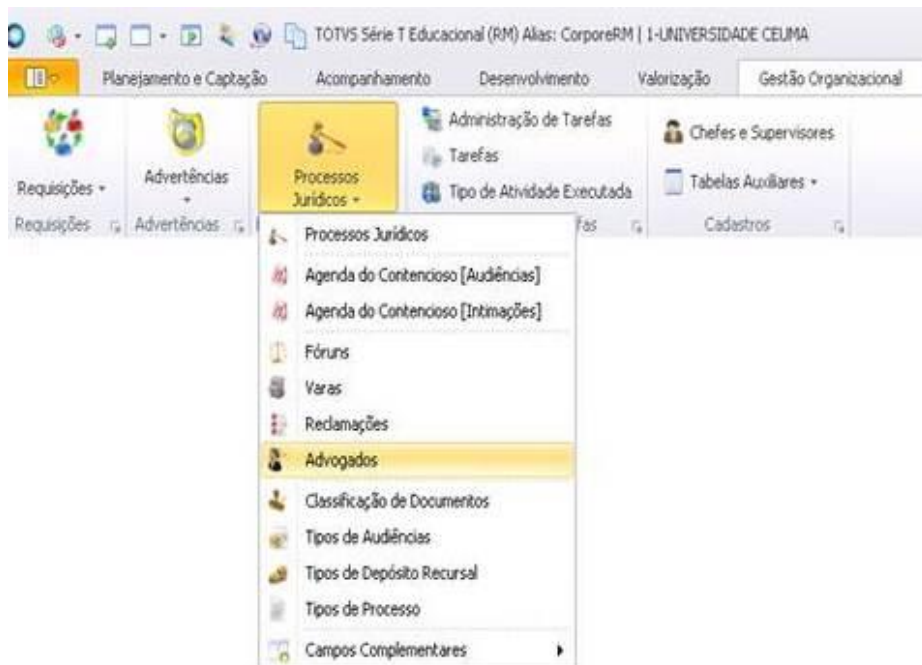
TOTVS Série T Educacional (RM) Alias: CorporeRM | 1-UNIVERSIDADE CEUMA

Planejamento e Captação Acompanhamento Desenvolvimento Valorização Gestão Organizacional

Requisições
Requisições

Advertências
Advertências

Processos Jurídicos

Administração de Tarefas
Tarefas
Tipo de Atividade Executada
fas

Chefes e Supervisores
Tabelas Auxiliares
Cadastros

Processos Jurídicos
Agenda do Contencioso [Audiências]
Agenda do Contencioso [Intimações]
Fóruns
Varas
Reclamações
Advogados
Classificação de Documentos
Tipos de Audiências
Tipos de Depósito Recursal
Tipos de Processo
Campos Complementares